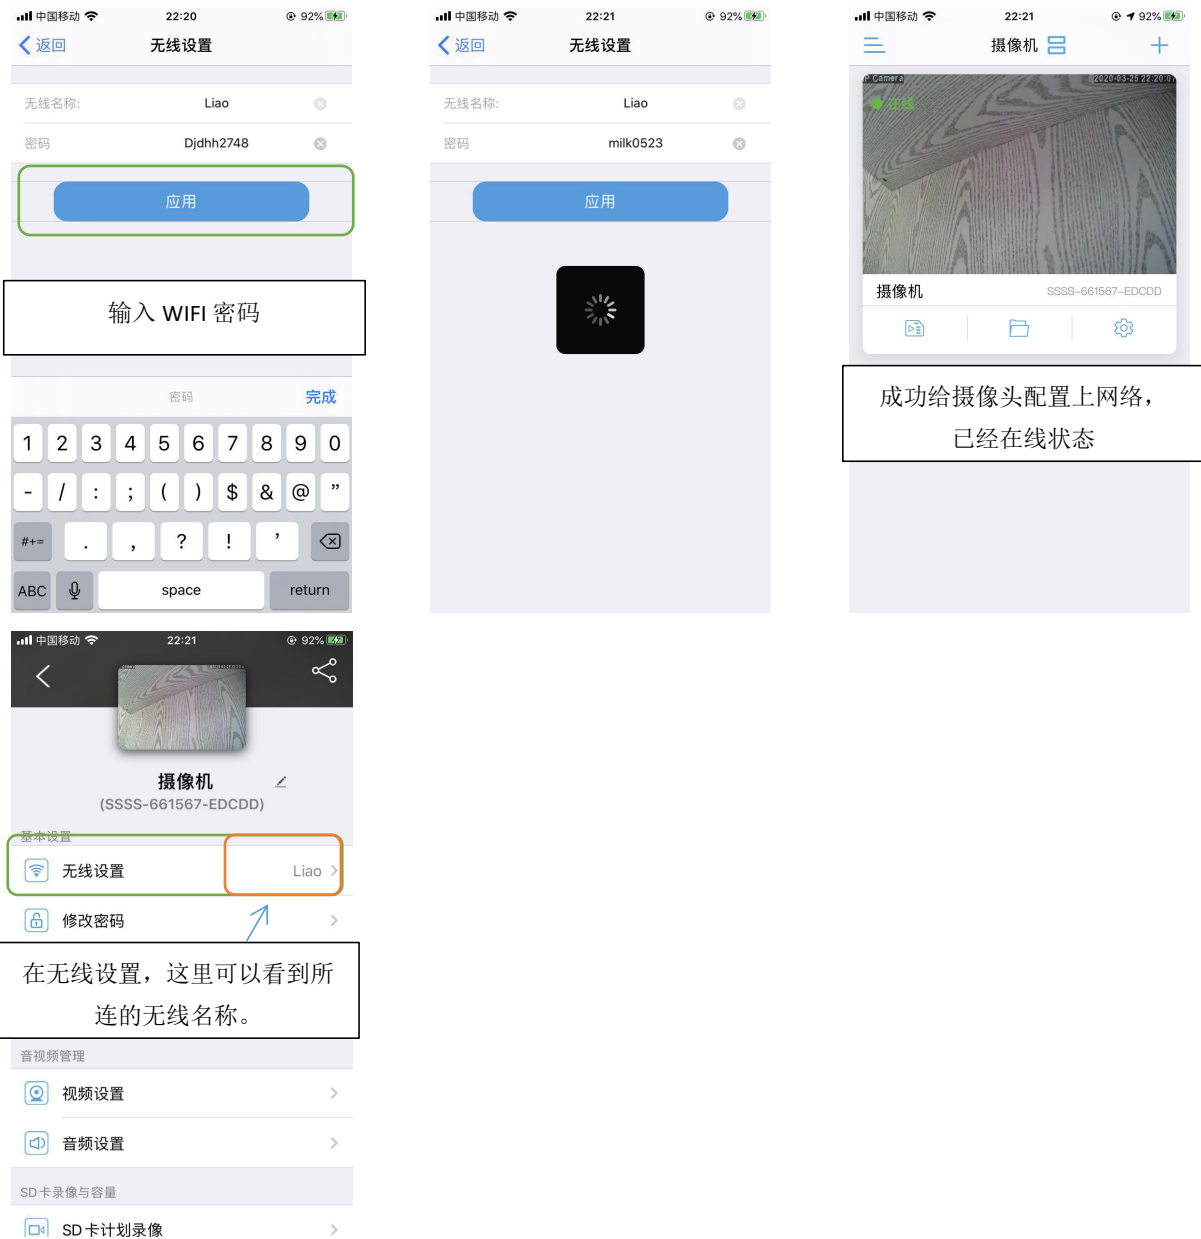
中国移动 22:20 92%
返回 无线设置
无线名称: Liao
密码 Djdhh2748
应用

输入 WIFI 密码

密码 完成
1 2 3 4 5 6 7 8 9 0
- / : ; ( ) $ & @ ”
#+= . , ? ! ’
ABC space return

中国移动 22:21 92%
返回 无线设置
无线名称: Liao
密码 milk0523
应用

中国移动 22:21 92%
摄像机
Camera 2020-03-25 22:20:0
在线
摄像机 SSSS-661567-EDCDD

成功给摄像头配置上网络，已经在线状态

中国移动 22:21 92%
摄像机
(SSSS-661567-EDCDD)
基本设置
无线设置 Liao
修改密码

在无线设置，这里可以看到所连的无线名称。

音视频管理
视频设置
音频设置
SD卡录像与容量
SD卡计划录像